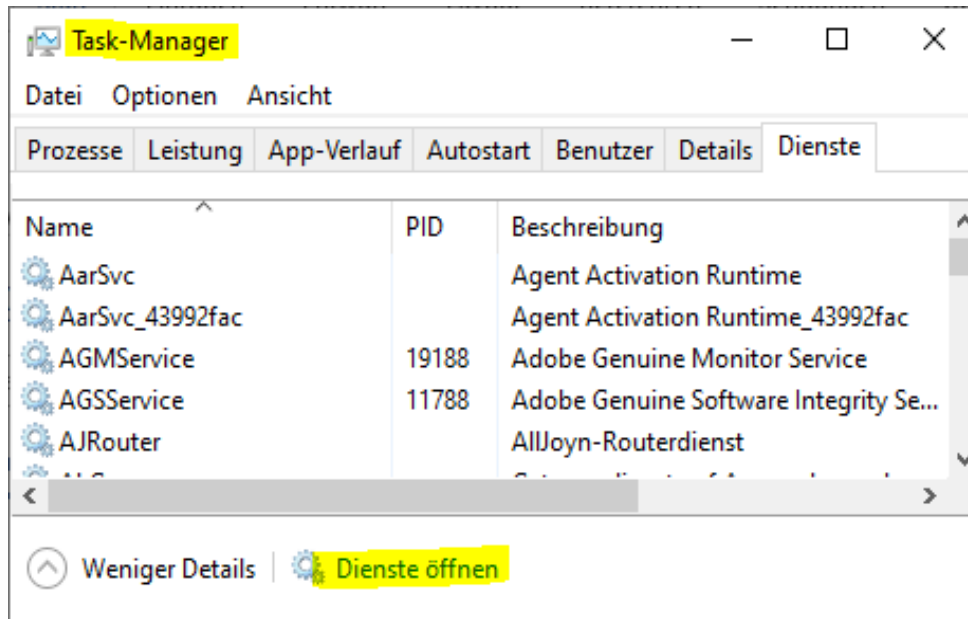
Task-Manager

Datei Optionen Ansicht

Prozesse | Leistung | App-Verlauf | Autostart | Benutzer | Details | Dienste

| Name | PID | Beschreibung |
|---|---|---|
| AarSvc | | Agent Activation Runtime |
| AarSvc_43992fac | | Agent Activation Runtime_43992fac |
| AGMService | 19188 | Adobe Genuine Monitor Service |
| AGSService | 11788 | Adobe Genuine Software Integrity Se... |
| AJRouter | | AllJoyn-Routerdienst |
| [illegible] | | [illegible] |

Weniger Details | Dienste öffnen